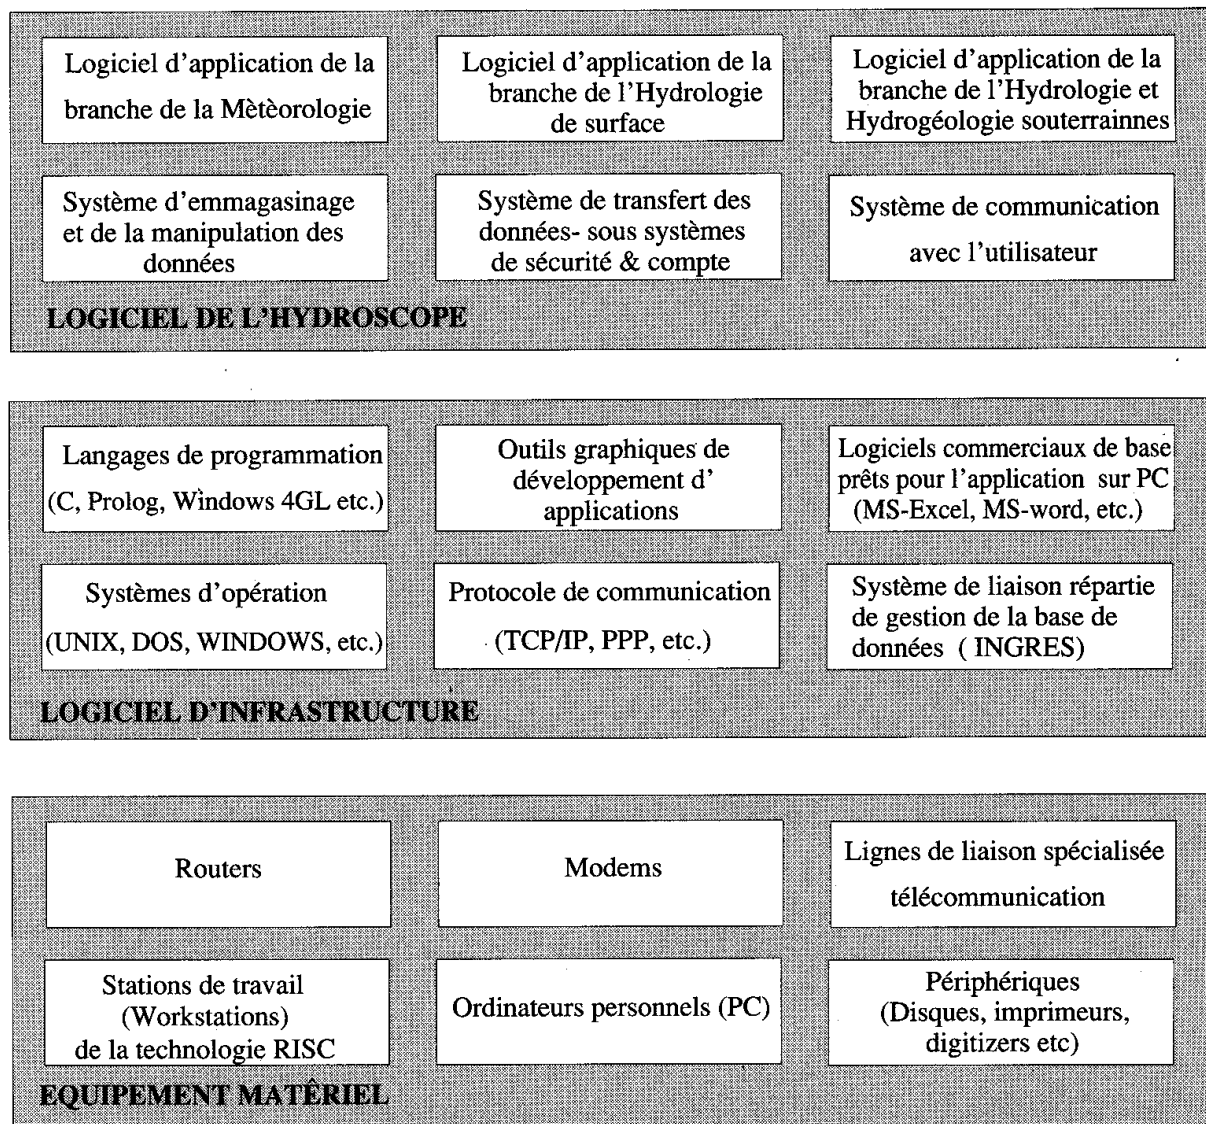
Logiciel d'application de la branche de la Mètèorologie

Logiciel d'application de la branche de l'Hydrologie de surface

Logiciel d'application de la branche de l'Hydrologie et Hydrogéologie souterrainnes

Système d'emmagasinage et de la manipulation des données

Système de transfert des données- sous systèmes de sécurité & compte

Système de communication avec l'utilisateur

LOGICIEL DE L'HYDROSCOPE

Langages de programmation (C, Prolog, Windows 4GL etc.)

Outils graphiques de développement d' applications

Logiciels commerciaux de base prêts pour l'application sur PC (MS-Excel, MS-word, etc.)

Systèmes d'opération (UNIX, DOS, WINDOWS, etc.)

Protocole de communication (TCP/IP, PPP, etc.)

Système de liaison répartie de gestion de la base de données ( INGRES)

LOGICIEL D'INFRASTRUCTURE

Routers

Modems

Lignes de liaison spécialisée télécommunication

Stations de travail (Workstations) de la technologie RISC

Ordinateurs personnels (PC)

Périphériques (Disques, imprimeurs, digitizers etc)

EQUIPEMENT MATÉRIEL